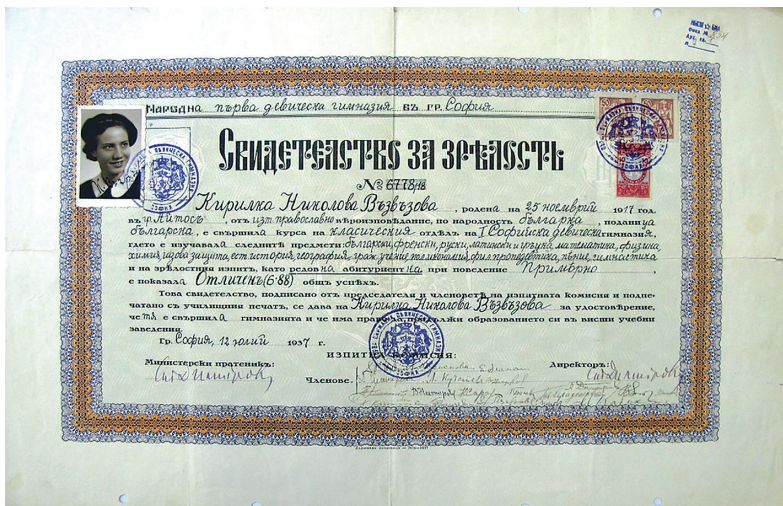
Народна първа девическа гимназия въ гр. София

Свидетелство за зрѣлость

№ 6718/18

Кирилка Николова Възвъзова, родена на 25 ноемврий 1917 год. въ гр. Айтосъ, отъ изт. православно вѣроизповѣдание, по народность българка, поданица българска, е свършила курса на класическия отдѣлъ на I Софийска девическа гимназия, гдето е изучавала следнитѣ предмети: български, френски, руски, латински и гръцки, математика, физика, химия, здраво запазване, ест. история, география, граж. учение, естетическо възпитание, философска пропедевтика, пѣние, гимнастика и на зрѣлостния изпитъ, като редовна абитуриентка, при поведение примѣрно, е показала Отличенъ (6.88) общъ успѣхъ.

Това свидетелство, подписано отъ председателя и членоветѣ на изпитната комисия и подпечатано съ училищния печатъ, се дава на Кирилка Николова Възвъзова за удостовѣрение, четѣ е свършила гимназията и че има право да продължи образованието си въ висши учебни заведения.

Гр. София, 12 юлий 1937 г.

ИЗПИТНА КОМИСИЯ:

Министерски пратеникъ: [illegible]

Членове: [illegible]

Директоръ: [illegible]